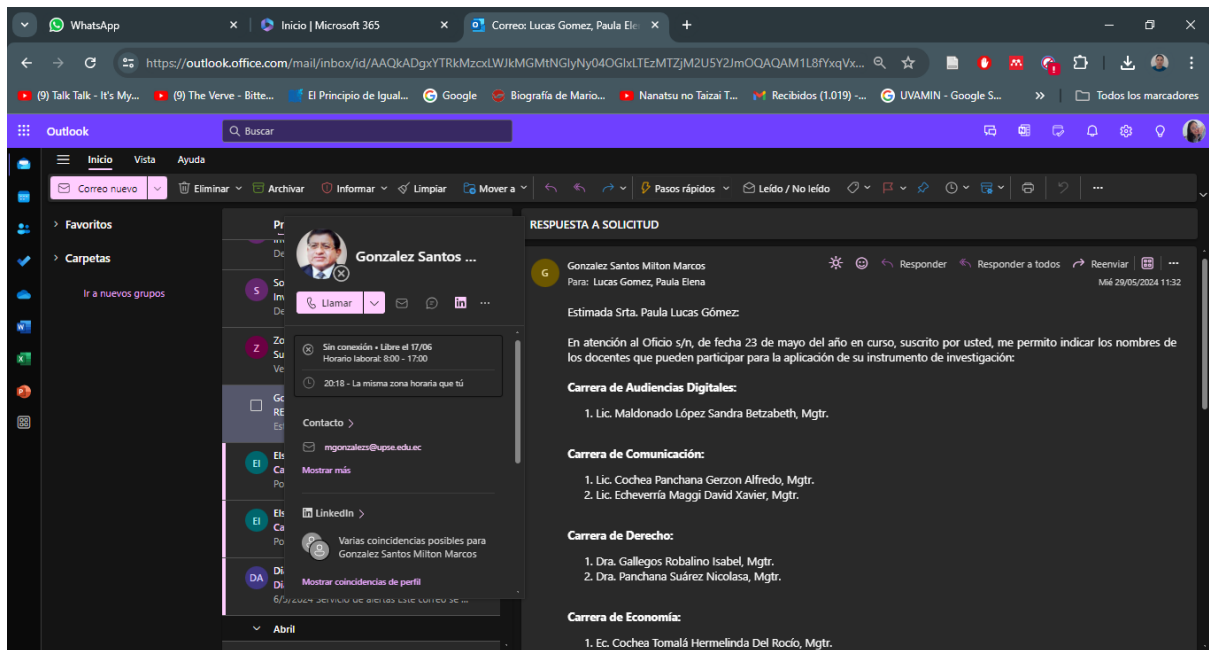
WhatsApp
Inicio | Microsoft 365
Correo: Lucas Gomez, Paula Ele
https://outlook.office.com/mail/inbox/id/AAQkADgxYTRkMzcxLWJkMGMtNGlyNy04OGlxLTEzMTZjM2U5Y2JmOQAQAM1L8fYxqVx...
(9) Talk Talk - It's My...
(9) The Verve - Bitte...
El Principio de Igual...
Google
Biografía de Mario...
Nanatsu no Taizai T...
Recibidos (1.019) -...
UVAMIN - Google S...
Todos los marcadores
Outlook
Buscar
Inicio
Vista
Ayuda
Correo nuevo
Eliminar
Archivar
Informar
Limpiar
Mover a
Pasos rápidos
Leído / No leído
Favoritos
Carpetas
Ir a nuevos grupos
Gonzalez Santos ...
Llamar
Sin conexión • Libre el 17/06
Horario laboral: 8:00 - 17:00
20:18 - La misma zona horaria que tú
Contacto
mgonzalezs@upse.edu.ec
Mostrar más
LinkedIn
Varias coincidencias posibles para Gonzalez Santos Milton Marcos
Mostrar coincidencias de perfil
6/5/2024 Servicio de alertas Este correo se ...
Abril
RESPUESTA A SOLICITUD
Gonzalez Santos Milton Marcos
Para: Lucas Gomez, Paula Elena
Responder
Responder a todos
Reenviar
Mié 29/05/2024 11:32

Estimada Srta. Paula Lucas Gómez:

En atención al Oficio s/n, de fecha 23 de mayo del año en curso, suscrito por usted, me permito indicar los nombres de los docentes que pueden participar para la aplicación de su instrumento de investigación:

Carrera de Audiencias Digitales:
1. Lic. Maldonado López Sandra Betzabeth, Mgtr.

Carrera de Comunicación:
1. Lic. Cochea Panchana Gerzon Alfredo, Mgtr.
2. Lic. Echeverría Maggi David Xavier, Mgtr.

Carrera de Derecho:
1. Dra. Gallegos Robalino Isabel, Mgtr.
2. Dra. Panchana Suárez Nicolasa, Mgtr.

Carrera de Economía:
1. Ec. Cochea Tomalá Hermelinda Del Rocío, Mgtr.